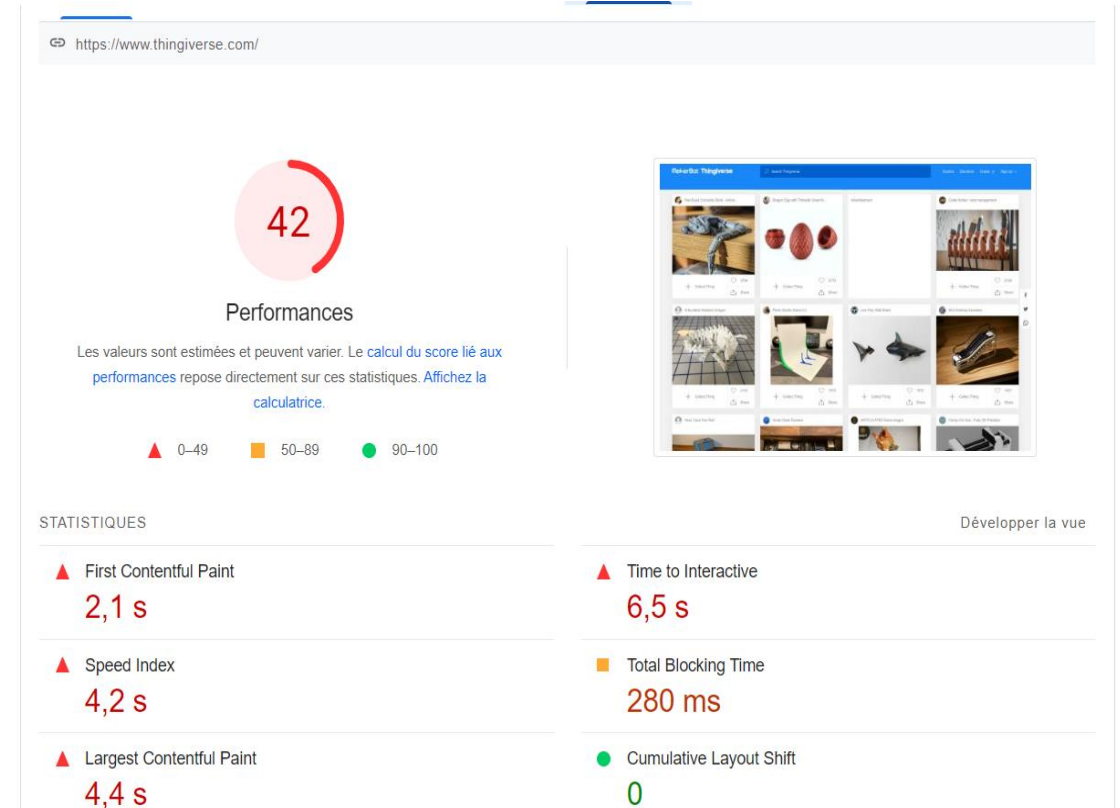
https://www.thingiverse.com/

42

Performances

Les valeurs sont estimées et peuvent varier. Le calcul du score lié aux performances repose directement sur ces statistiques. Affichez la calculatrice.

0–49 50–89 90–100

MakerBot Thingiverse

STATISTIQUES

Développer la vue

First Contentful Paint
2,1 s

Time to Interactive
6,5 s

Speed Index
4,2 s

Total Blocking Time
280 ms

Largest Contentful Paint
4,4 s

Cumulative Layout Shift
0